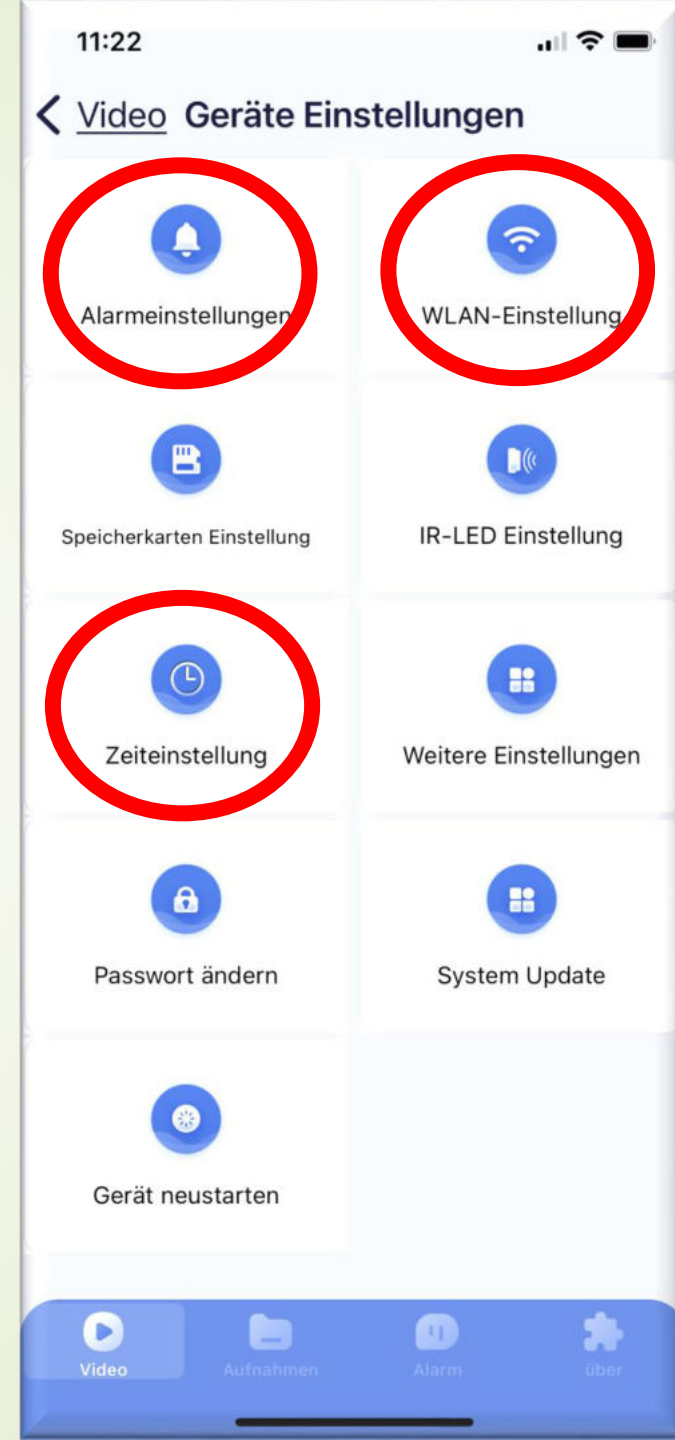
11:22

< Video Geräte Einstellungen

Alarmeinstellungen

WLAN-Einstellung

Speicherkarten Einstellung

IR-LED Einstellung

Zeiteinstellung

Weitere Einstellungen

Passwort ändern

System Update

Gerät neustarten

Video
Aufnahmen
Alarm
über